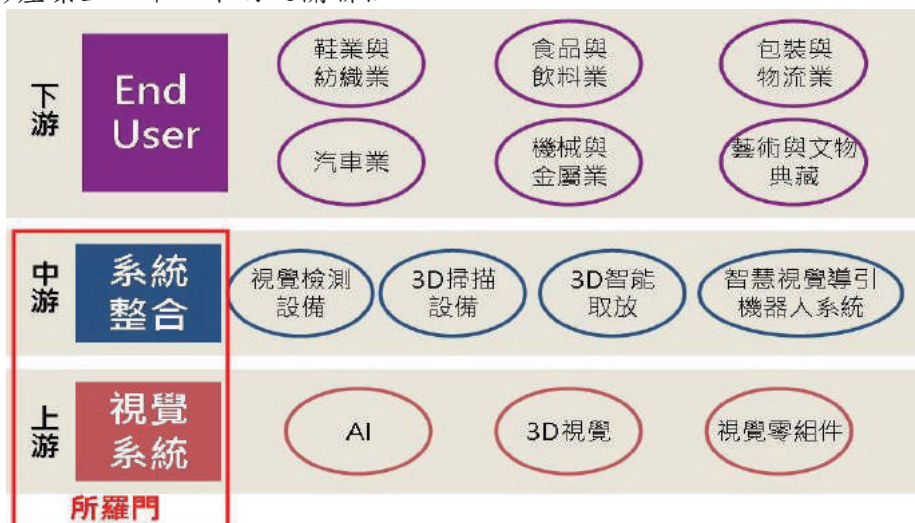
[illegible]

下游

End User

鞋業與紡織業

食品與飲料業

包裝與物流業

汽車業

機械與金屬業

藝術與文物典藏

中游

系統整合

視覺檢測設備

3D掃描設備

3D智能取放

智慧視覺導引機器人系統

上游

視覺系統

AI

3D視覺

視覺零組件

所羅門